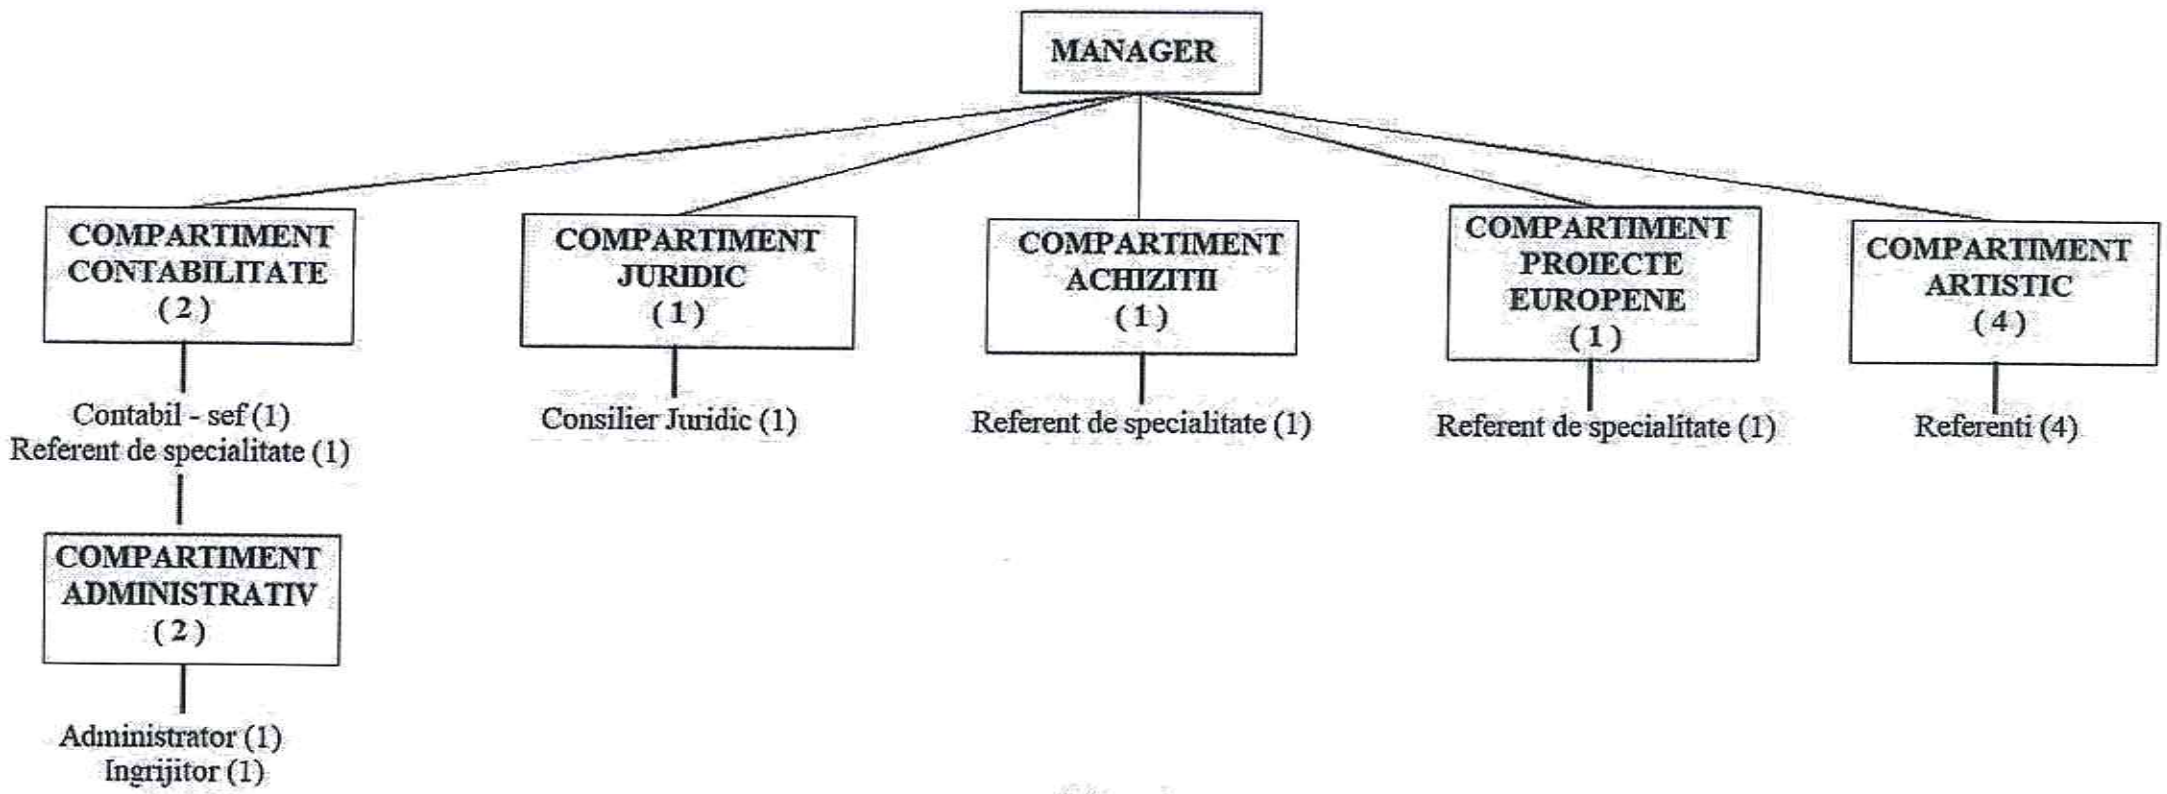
MANAGER

COMPARTIMENT CONTABILITATE
( 2 )

Contabil - sef (1)
Referent de specialitate (1)

COMPARTIMENT ADMINISTRATIV
( 2 )

Administrator (1)
Ingrijitor (1)

COMPARTIMENT JURIDIC
( 1 )

Consilier Juridic (1)

COMPARTIMENT ACHIZITII
( 1 )

Referent de specialitate (1)

COMPARTIMENT PROIECTE EUROPENE
( 1 )

Referent de specialitate (1)

COMPARTIMENT ARTISTIC
( 4 )

Referenti (4)